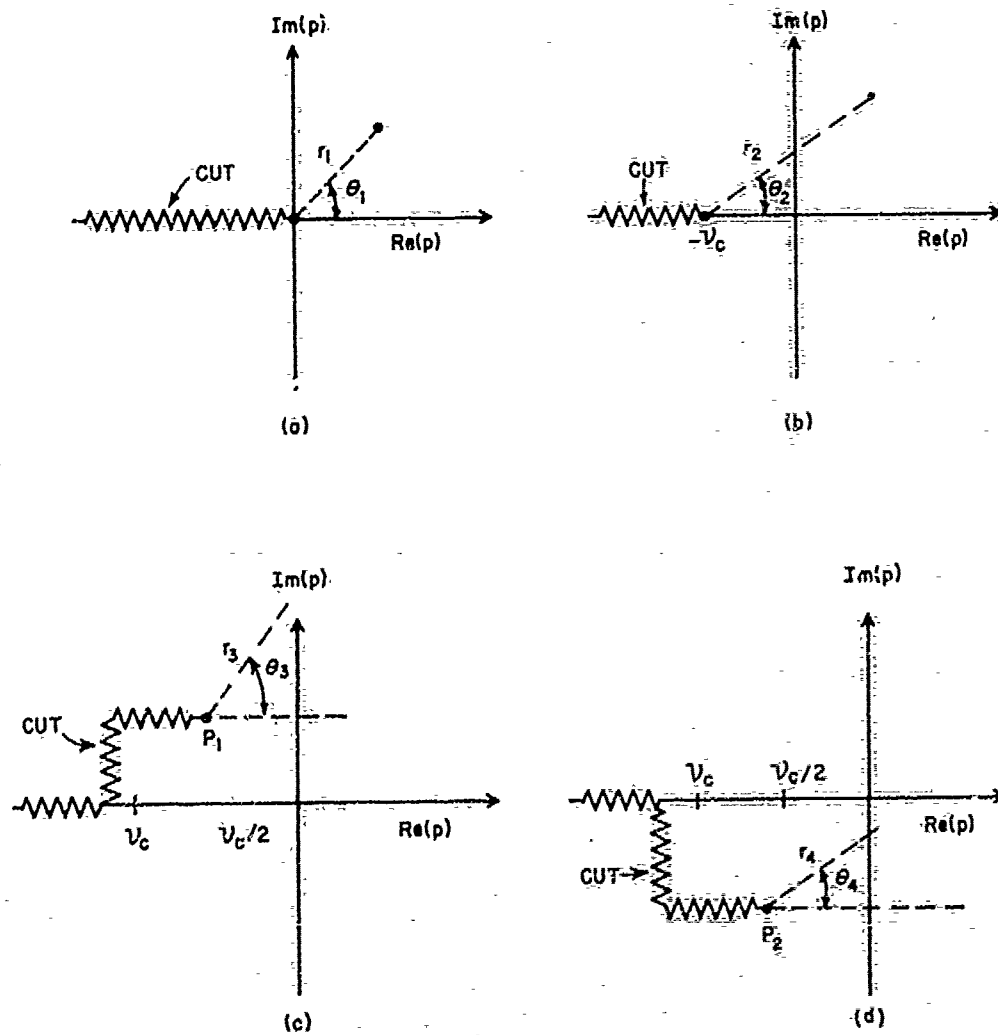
Im(p)
CUT
$r_1$
$\theta_1$
Re(p)
(a)

Im(p)
CUT
$r_2$
$\theta_2$
$-\nu_c$
Re(p)
(b)

Im(p)
CUT
$r_3$
$\theta_3$
$P_1$
$\nu_c$
$\nu_c/2$
Re(p)
(c)

Im(p)
$\nu_c$
$\nu_c/2$
Re(p)
CUT
$r_4$
$\theta_4$
$P_2$
(d)